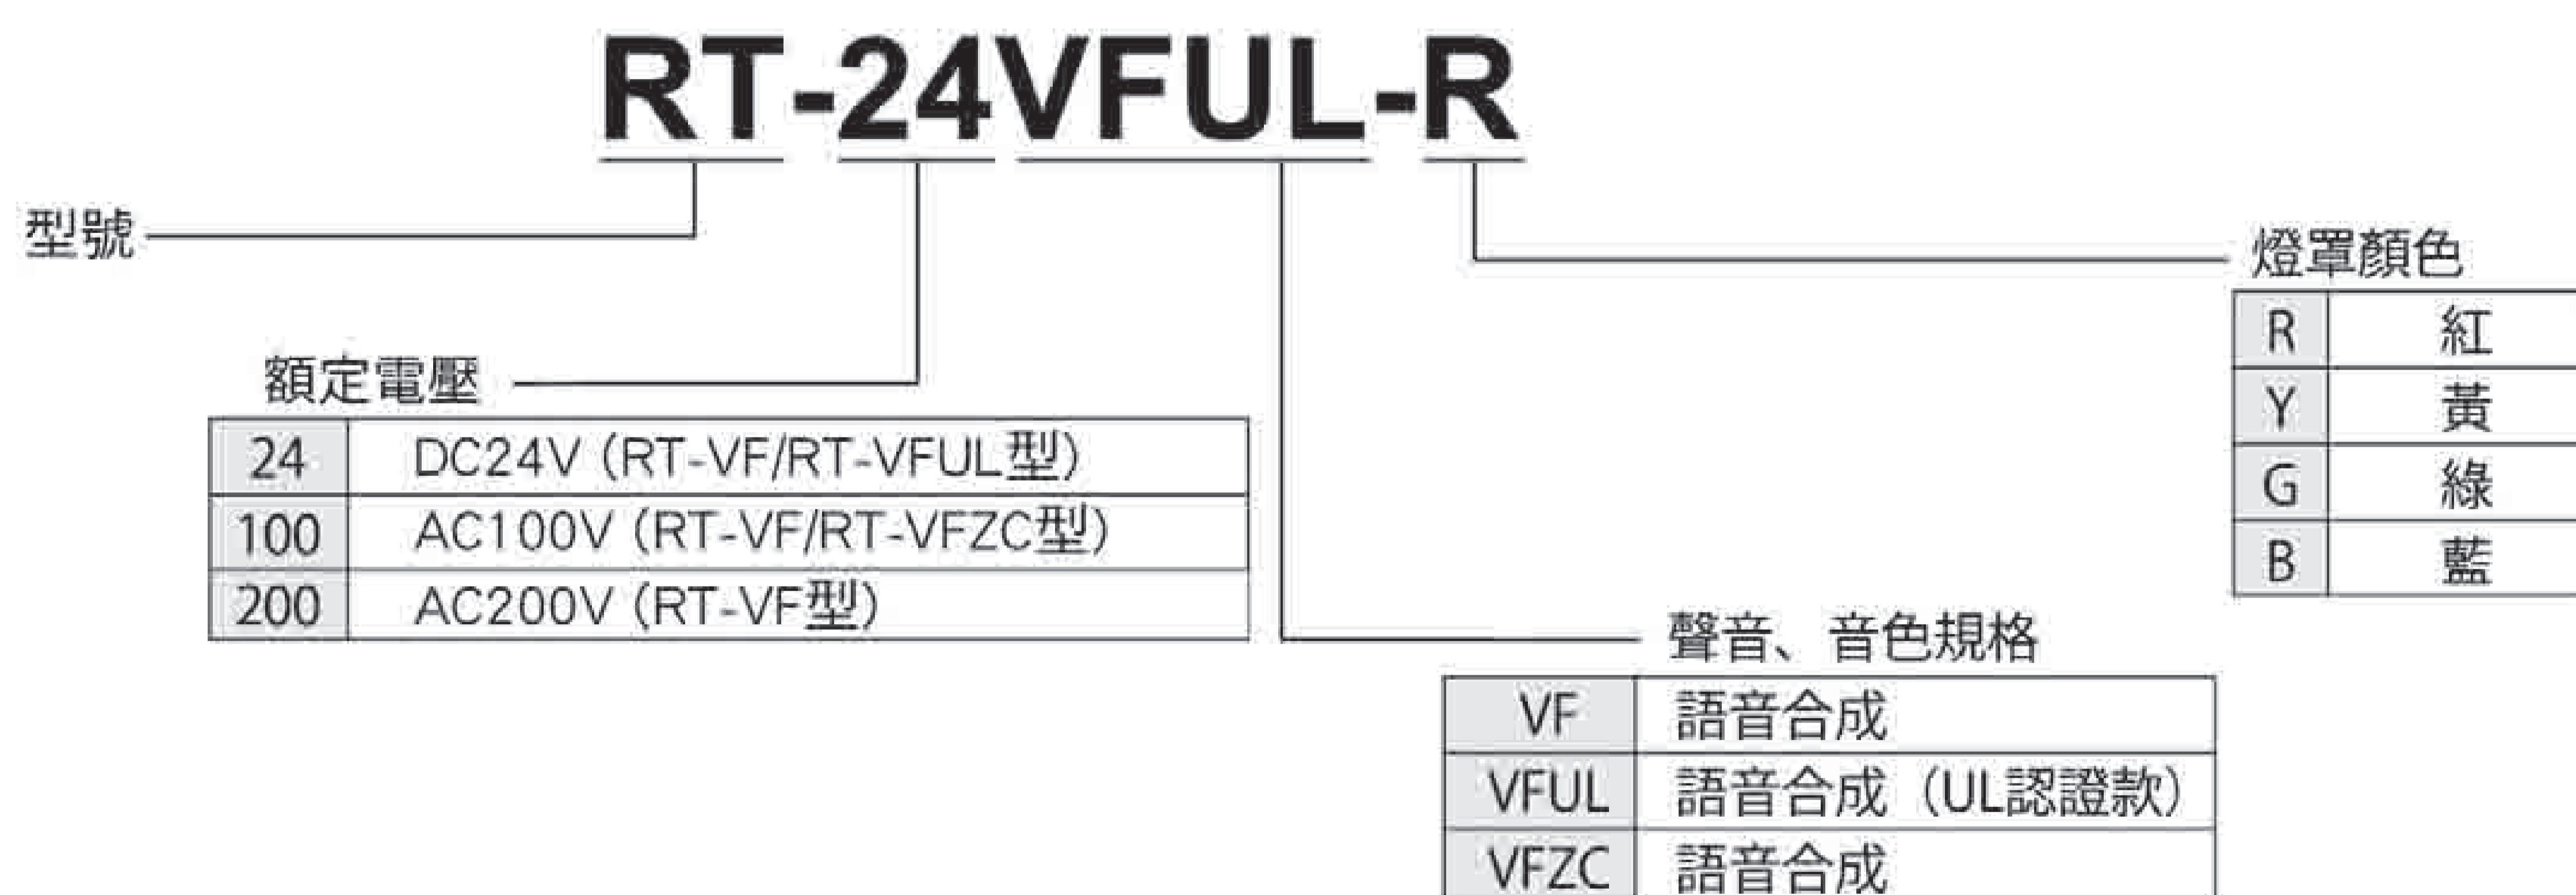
RT-24VFUL-R

型號

額定電壓

| 24 | DC24V（RT-VF/RT-VFUL型） |
|---|---|
| 100 | AC100V（RT-VF/RT-VFZC型） |
| 200 | AC200V（RT-VF型） |

燈罩顏色

| R | 紅 |
|---|---|
| Y | 黃 |
| G | 綠 |
| B | 藍 |

聲音、音色規格

| VF | 語音合成 |
|---|---|
| VFUL | 語音合成（UL認證款） |
| VFZC | 語音合成 |